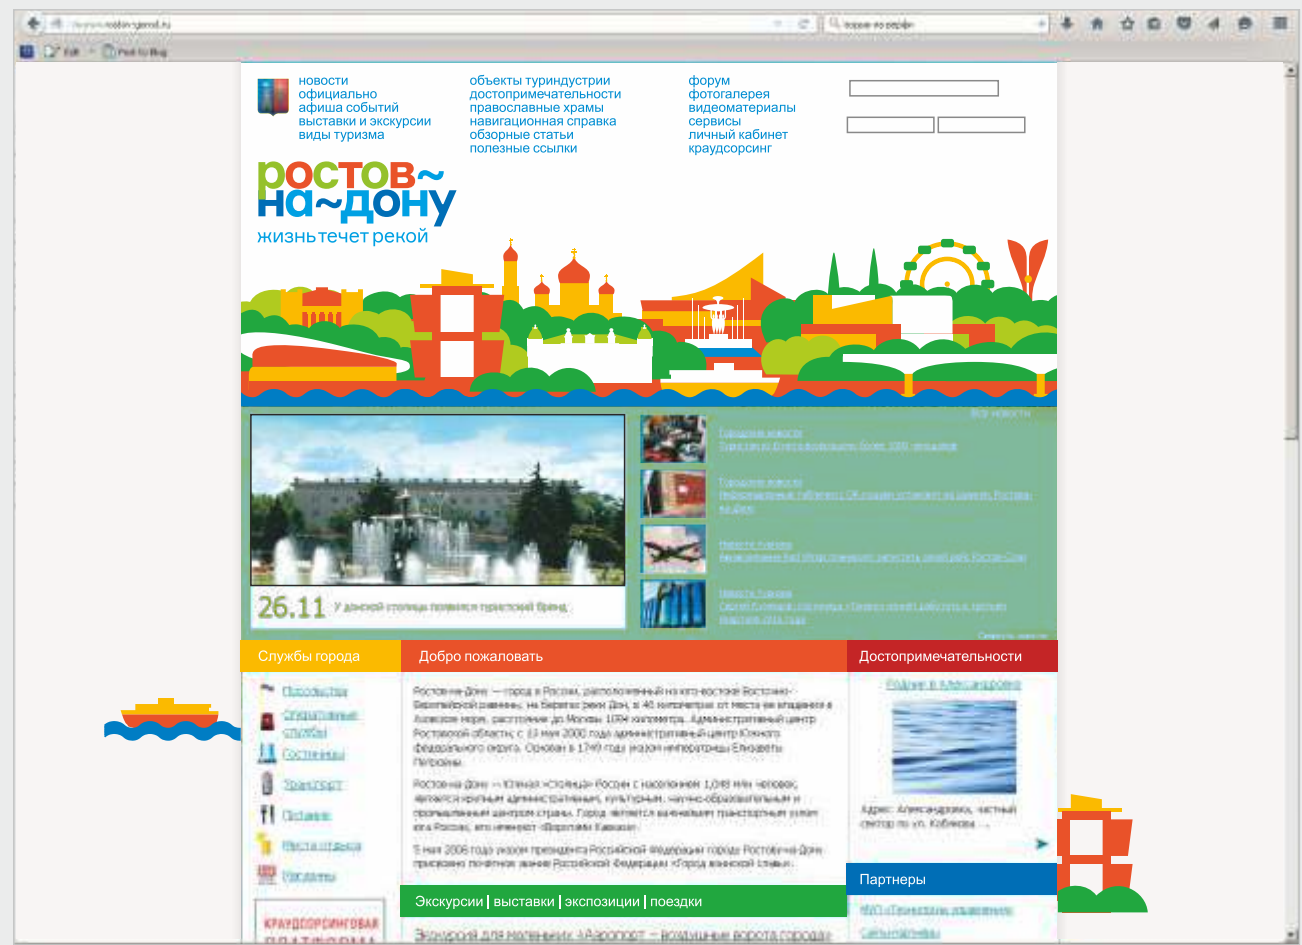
новости
официально
афиша событий
выставки и экскурсии
виды туризма

объекты туриндустрии
достопримечательности
православные храмы
навигационная справка
обзорные статьи
полезные ссылки

форум
фотогалерея
видеоматериалы
сервисы
личный кабинет
краудсорсинг

ростов~
на~дону
жизнь течет рекой

26.11 У донской столицы появился туристский бренд

Службы города

Добро пожаловать

Достопримечательности

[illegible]

Ростов-на-Дону — город в России, расположенный на юго-востоке Восточно-Европейской равнины, на берегах реки Дон, в 46 километрах от места ее впадения в Азовское море, расстояние до Москвы 1094 километра. Административный центр Ростовской области, с 13 мая 2000 года административный центр Южного федерального округа. Основан в 1749 году указом императрицы Елизаветы Петровны.

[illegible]

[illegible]

Экскурсии | выставки | экспозиции | поездки

Партнеры

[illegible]